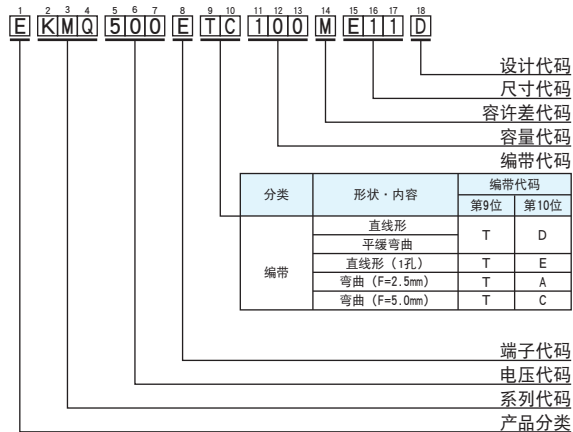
1 2 3 4 5 6 7 8 9 10 11 12 13 14 15 16 17 18
E KMQ 500 E TC 100 M E11 D

设计代码
尺寸代码
容许差代码
容量代码
编带代码

| 分类 | 形状・内容 | 编带代码 第9位 | 编带代码 第10位 |
|---|---|---|---|
| 编带 | 直线形 / 平缓弯曲 | T | D |
| | 直线形（1孔） | T | E |
| | 弯曲（F=2.5mm） | T | A |
| | 弯曲（F=5.0mm） | T | C |

端子代码
电压代码
系列代码
产品分类